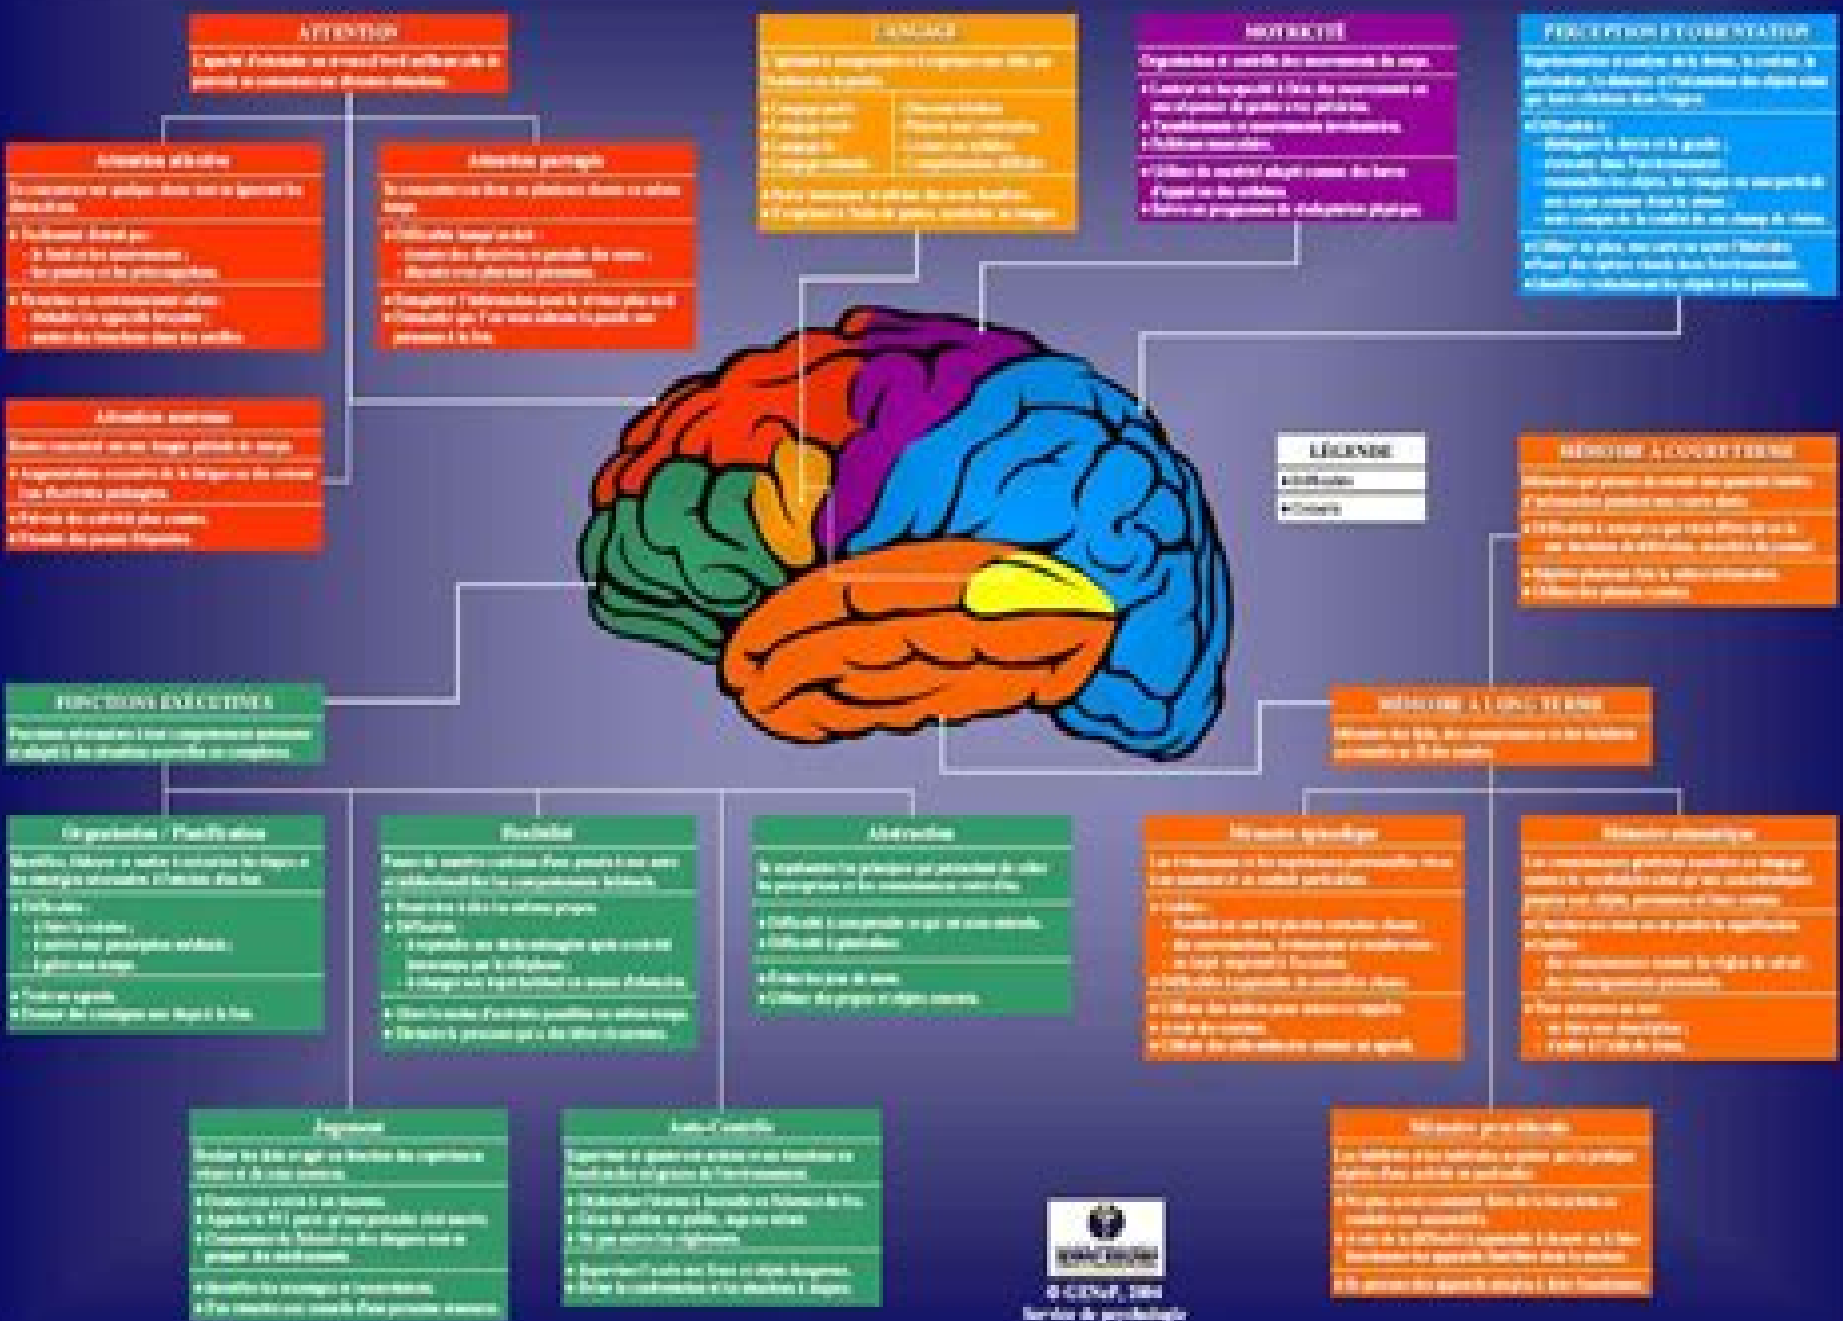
ATTENTION

Attention sélective

Attention partagée

Attention soutenue

LANGAGE

MOTRICITÉ

PERCEPTION ET ORIENTATION

LÉGENDE
• Difficultés
• Conseils

MÉMOIRE À COURT TERME

MÉMOIRE À LONG TERME

FONCTIONS EXÉCUTIVES

Organisation / Planification

Flexibilité

Abstraction

Mémoire épisodique

Mémoire sémantique

Jugement

Auto-Contrôle

Mémoire procédurale

© CENoP, 2004
Service de psychologie

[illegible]